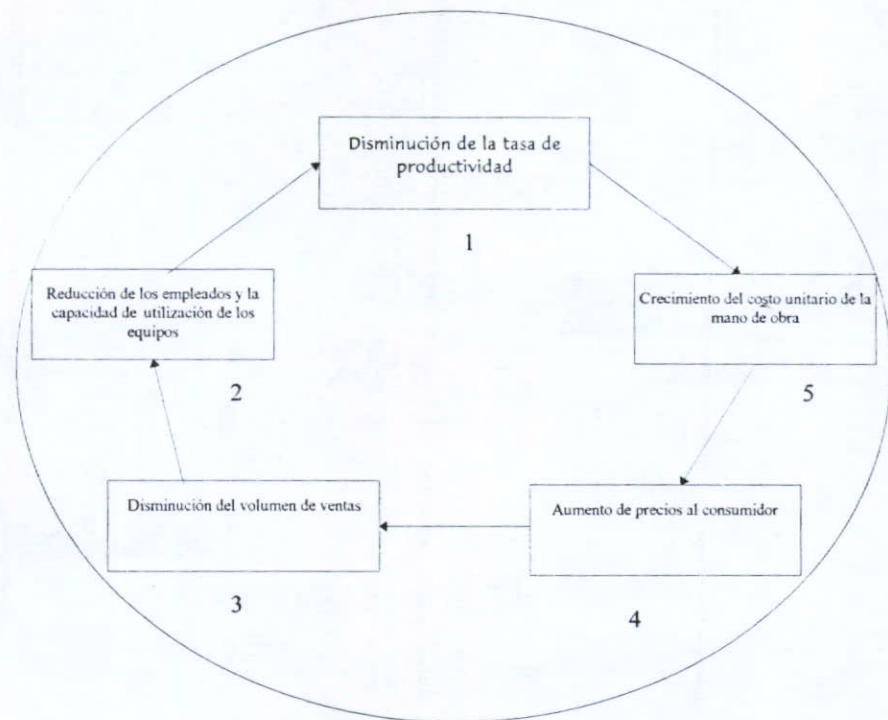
Disminución de la tasa de productividad

1

Crecimiento del costo unitario de la mano de obra

5

Aumento de precios al consumidor

4

Disminución del volumen de ventas

3

Reducción de los empleados y la capacidad de utilización de los equipos

2